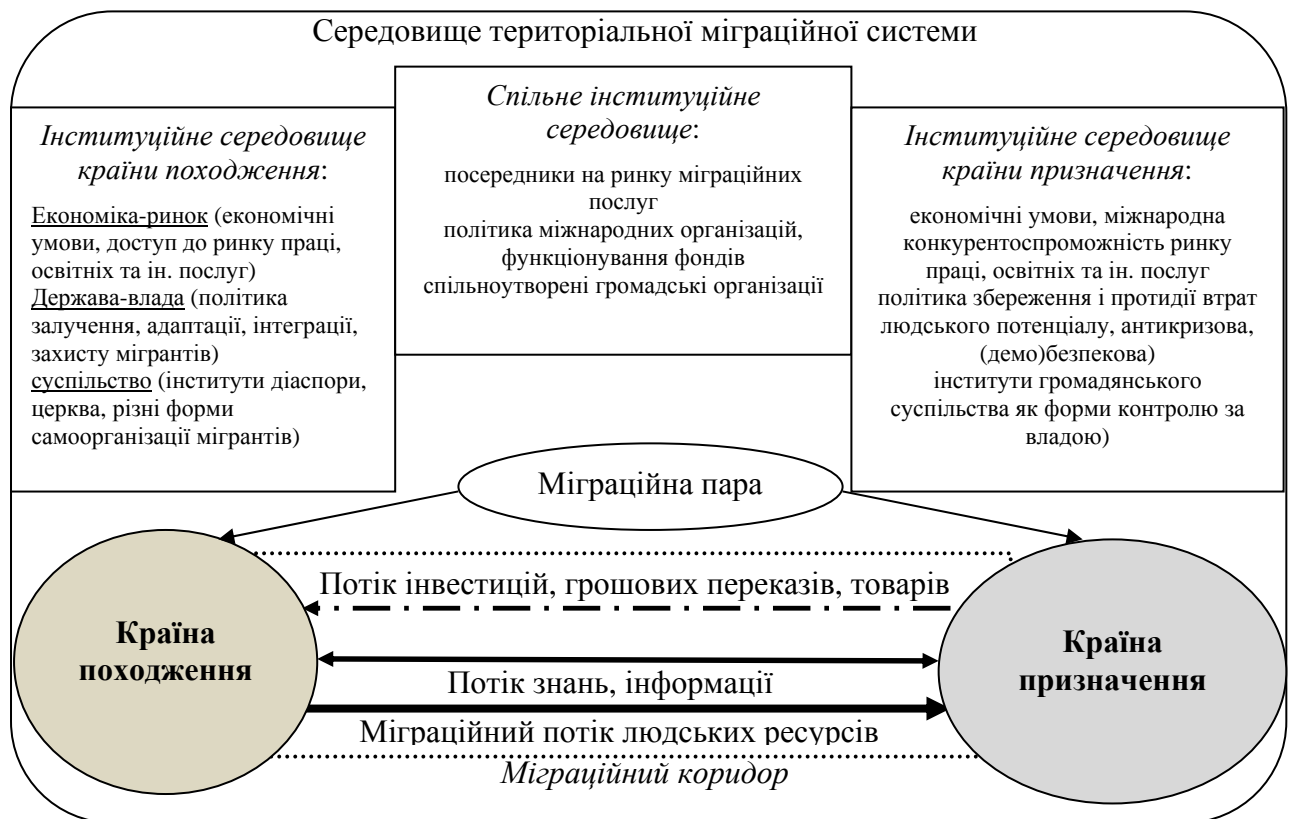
Середовище територіальної міграційної системи

*Інституційне середовище країни походження*:

Економіка-ринок (економічні умови, доступ до ринку праці, освітніх та ін. послуг)
Держава-влада (політика залучення, адаптації, інтеграції, захисту мігрантів)
суспільство (інститути діаспори, церква, різні форми самоорганізації мігрантів)

*Спільне інституційне середовище*:

посередники на ринку міграційних послуг
політика міжнародних організацій, функціонування фондів
спільноутворені громадські організації

*Інституційне середовище країни призначення*:

економічні умови, міжнародна конкурентоспроможність ринку праці, освітніх та ін. послуг
політика збереження і протидії втрат людського потенціалу, антикризова, (демо)безпекова)
інститути громадянського суспільства як форми контролю за владою)

Міграційна пара

Потік інвестицій, грошових переказів, товарів

Країна походження

Країна призначення

Потік знань, інформації

Міграційний потік людських ресурсів

*Міграційний коридор*